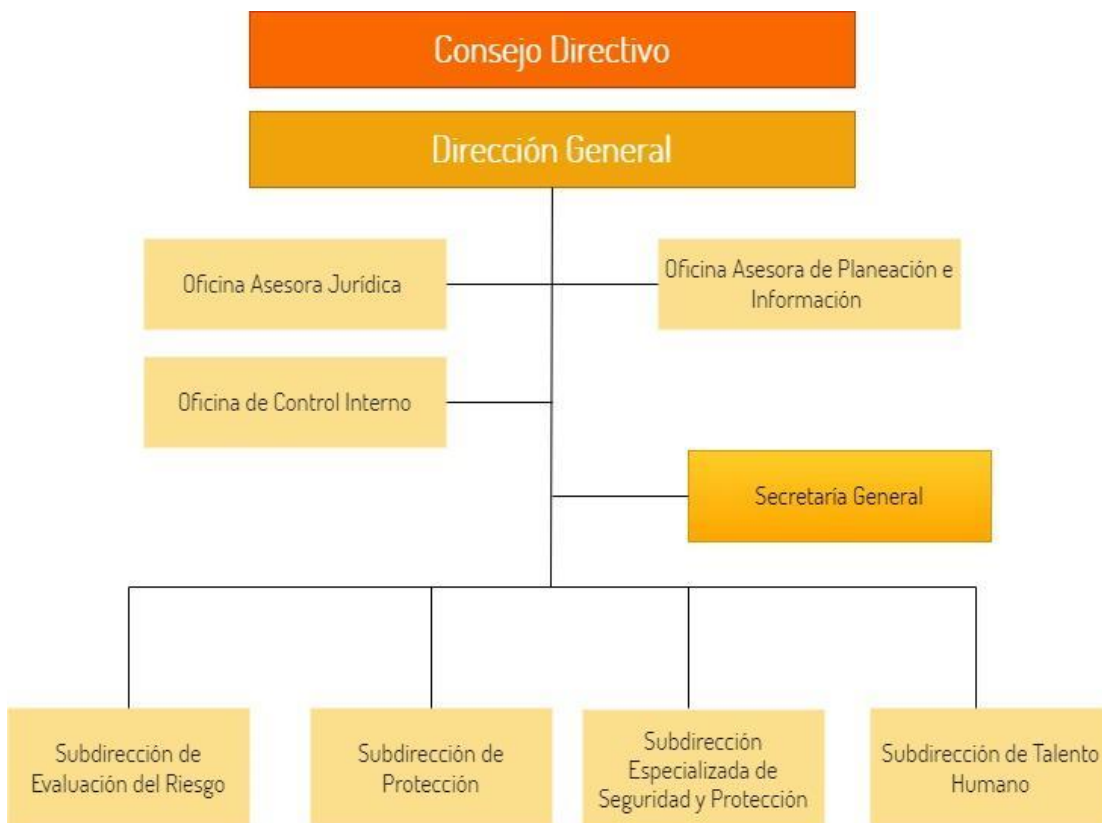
Consejo Directivo

Dirección General

Oficina Asesora Jurídica

Oficina Asesora de Planeación e Información

Oficina de Control Interno

Secretaría General

Subdirección de Evaluación del Riesgo

Subdirección de Protección

Subdirección Especializada de Seguridad y Protección

Subdirección de Talento Humano